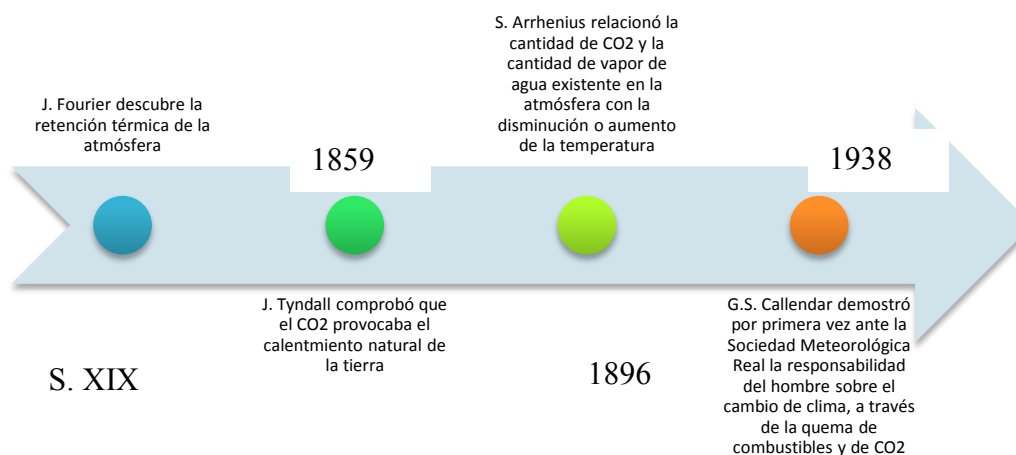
J. Fourier descubre la retención térmica de la atmósfera

S. XIX

1859

J. Tyndall comprobó que el CO2 provocaba el calentmiento natural de la tierra

S. Arrhenius relacionó la cantidad de CO2 y la cantidad de vapor de agua existente en la atmósfera con la disminución o aumento de la temperatura

1896

1938

G.S. Callendar demostró por primera vez ante la Sociedad Meteorológica Real la responsabilidad del hombre sobre el cambio de clima, a través de la quema de combustibles y de CO2